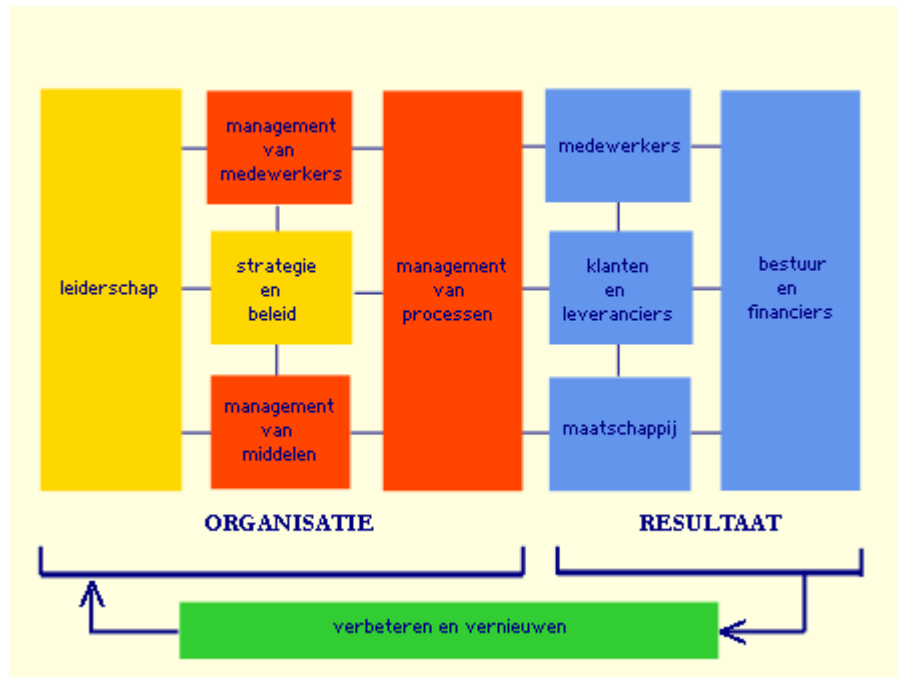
leiderschap

management van medewerkers

strategie en beleid

management van middelen

management van processen

medewerkers

klanten en leveranciers

maatschappij

bestuur en financiers

ORGANISATIE

RESULTAAT

verbeteren en vernieuwen